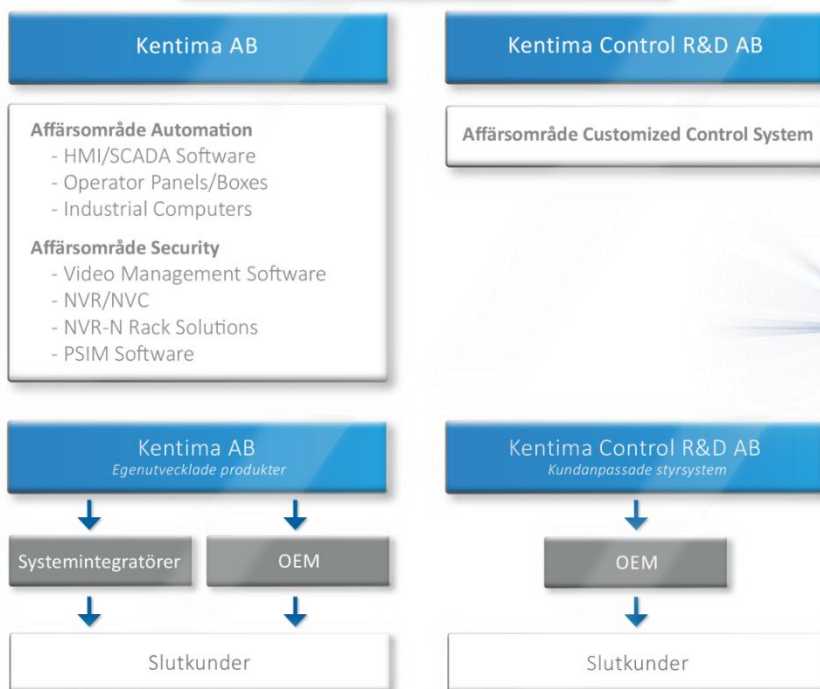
Kentima AB

Kentima Control R&D AB

Affärsområde Automation
- HMI/SCADA Software
- Operator Panels/Boxes
- Industrial Computers

Affärsområde Security
- Video Management Software
- NVR/NVC
- NVR-N Rack Solutions
- PSIM Software

Affärsområde Customized Control System

Kentima AB
Egenutvecklade produkter

Kentima Control R&D AB
Kundanpassade styrsystem

Systemintegratörer

OEM

OEM

Slutkunder

Slutkunder